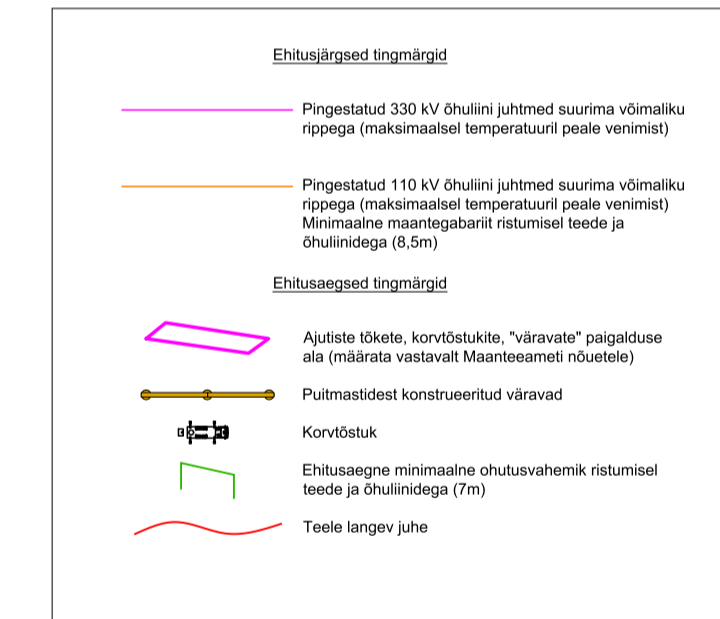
Ehitusjärgsed tingmärgid

Pingestatud 330 kV õhuliini juhtmed suurima võimaliku rippega (maksimaalsel temperatuuril peale venimist)

Pingestatud 110 kV õhuliini juhtmed suurima võimaliku rippega (maksimaalsel temperatuuril peale venimist) Minimaalne maantegabariit ristumisel teede ja õhuliinidega (8,5m)

Ehitusaegsed tingmärgid

Ajutiste tõkete, korvtõstukite, "väravate" paigalduse ala (määrata vastavalt Maanteeameti nõuetele)

Puitmastidest konstrueeritud väravad

Korvtõstuk

Ehitusaegne minimaalne ohutusvahemik ristumisel teede ja õhuliinidega (7m)

Teele langev juhe